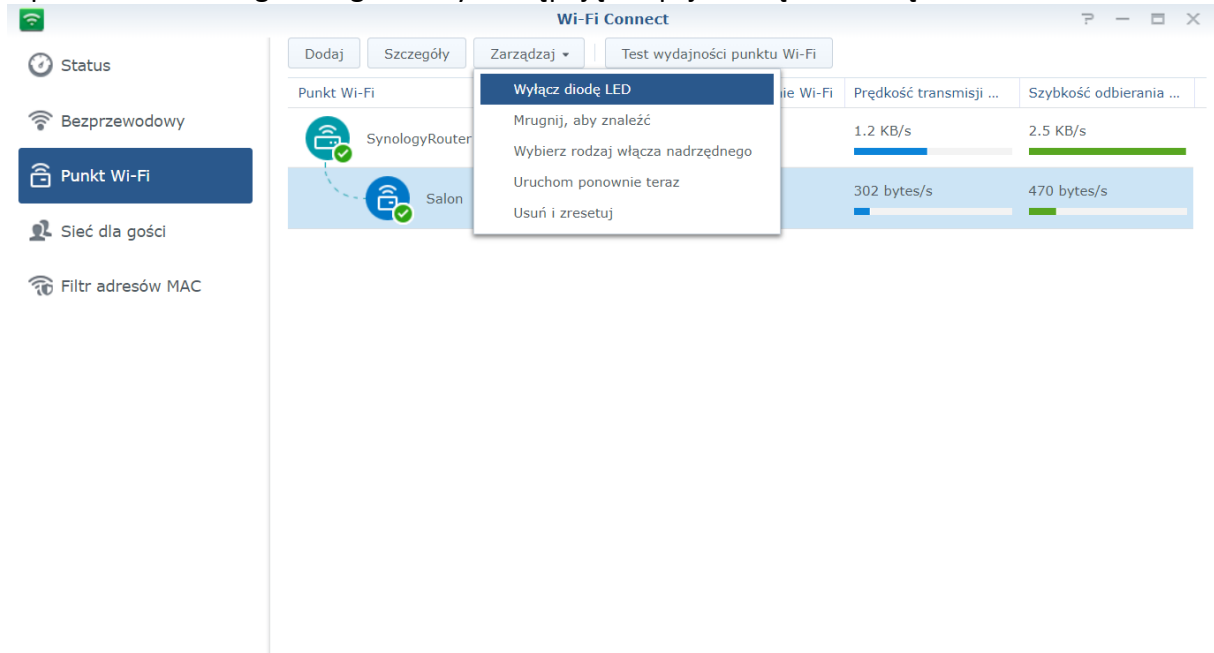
Wi-Fi Connect

Status

Bezprzewodowy

Punkt Wi-Fi

Sieć dla gości

Filtr adresów MAC

Dodaj

Szczegóły

Zarządzaj ▾

Test wydajności punktu Wi-Fi

| Punkt Wi-Fi | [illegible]ie Wi-Fi | Prędkość transmisji ... | Szybkość odbierania ... |
|---|---|---|---|
| SynologyRouter | | 1.2 KB/s | 2.5 KB/s |
| Salon | | 302 bytes/s | 470 bytes/s |

Wyłącz diodę LED

Mrugnij, aby znaleźć

Wybierz rodzaj włącza nadrzędnego

Uruchom ponownie teraz

Usuń i zresetuj